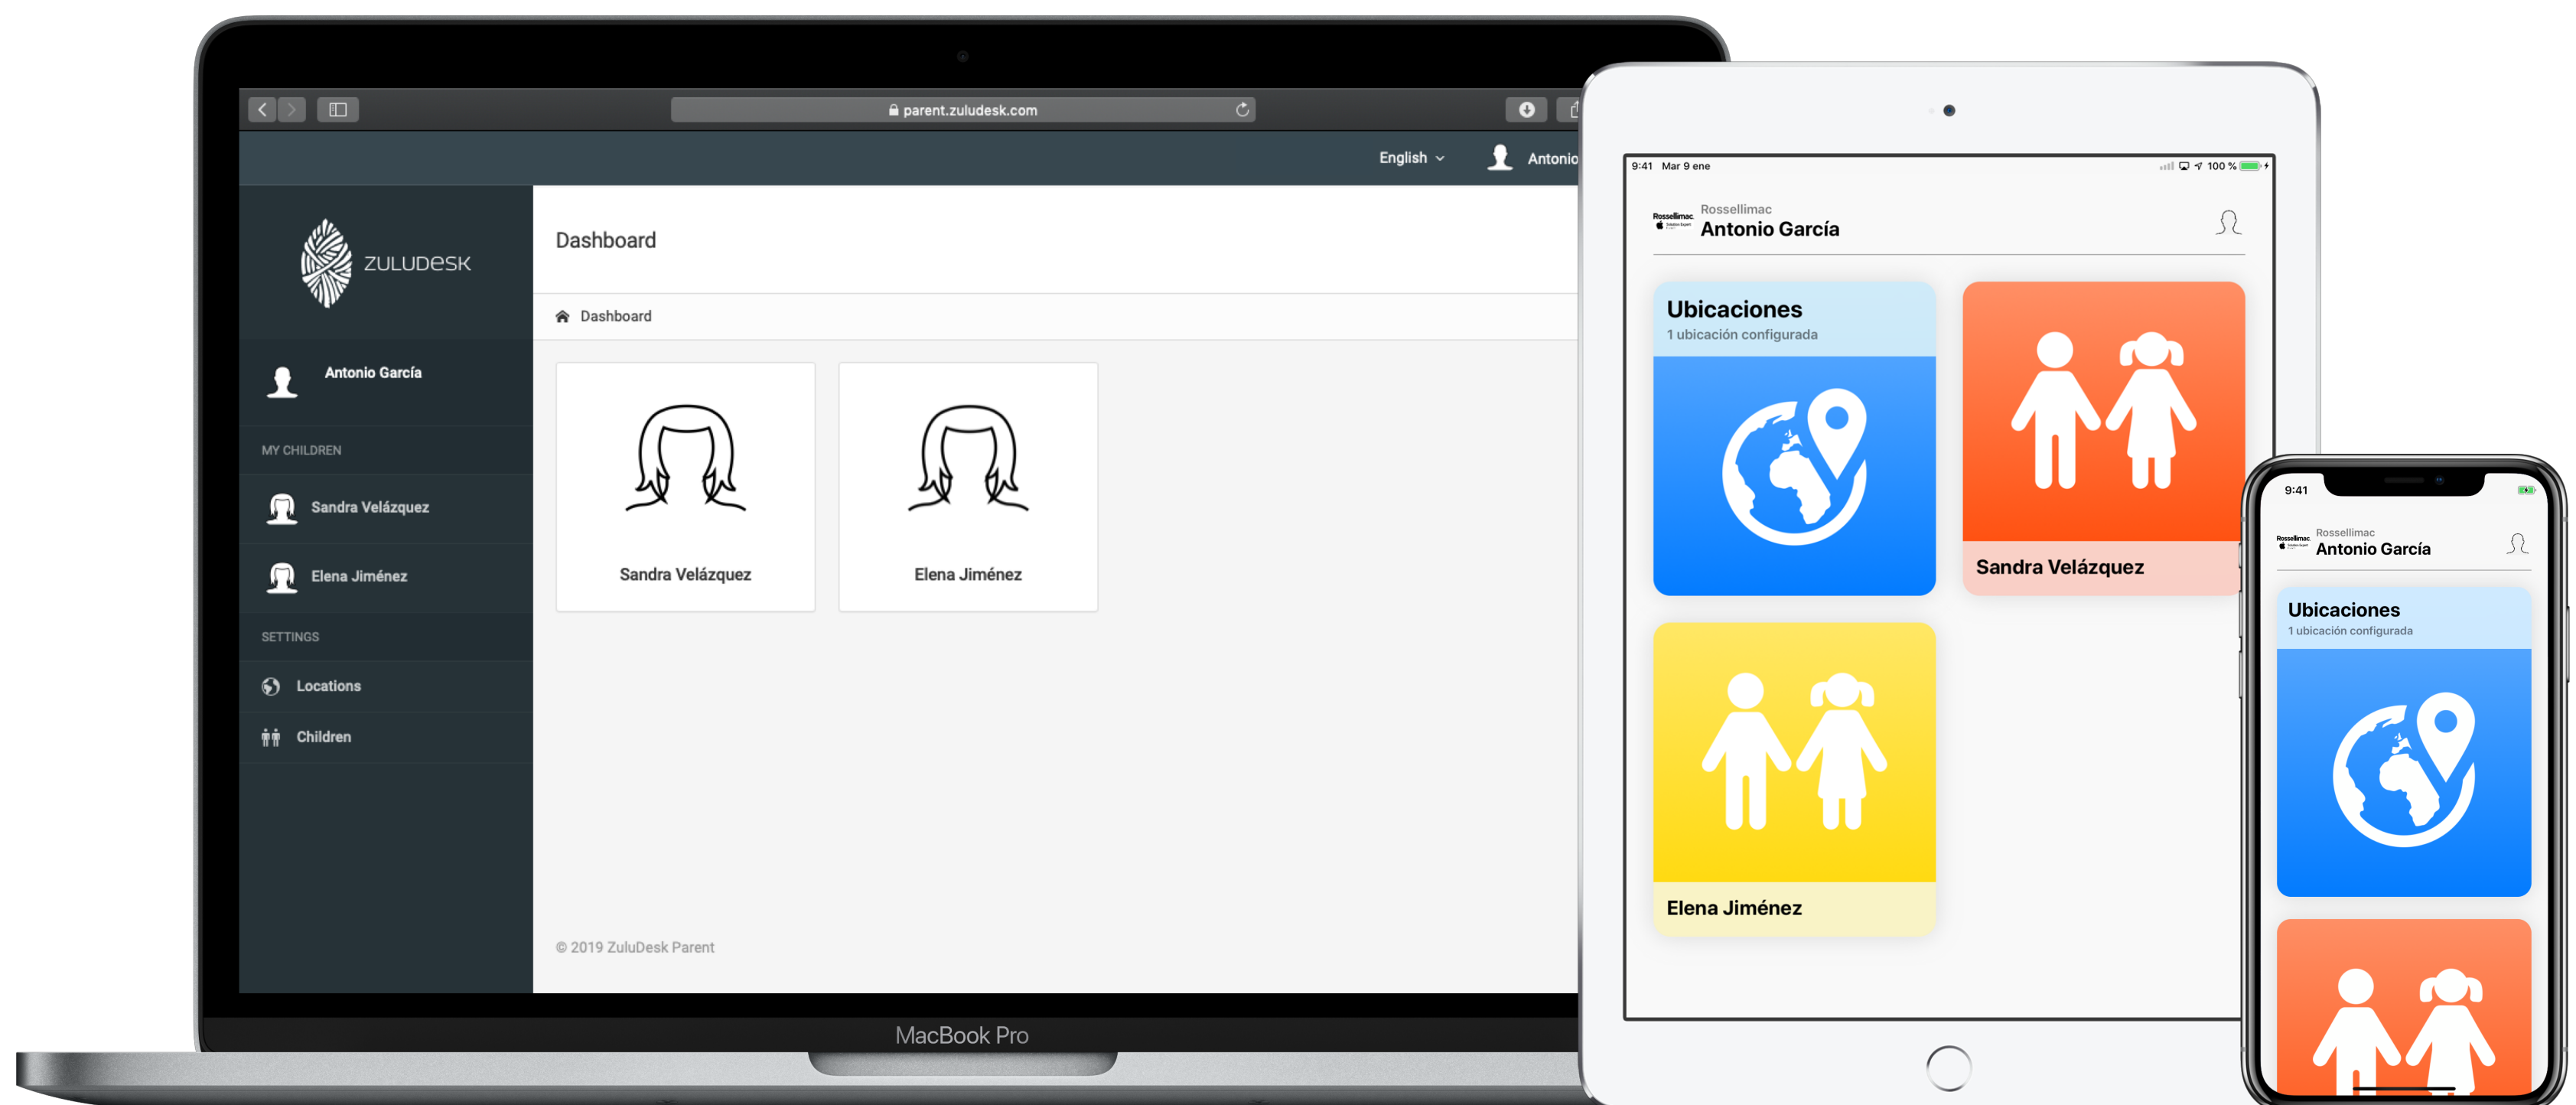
parent.zuludesk.com

English

Antonio

ZULUDESK

Antonio García

MY CHILDREN

Sandra Velázquez

Elena Jiménez

SETTINGS

Locations

Children

Dashboard

Dashboard

Sandra Velázquez

Elena Jiménez

© 2019 ZuluDesk Parent

MacBook Pro

9:41 Mar 9 ene

100 %

Rossellimac

Antonio García

Ubicaciones

1 ubicación configurada

Sandra Velázquez

Elena Jiménez

9:41

Rossellimac

Antonio García

Ubicaciones

1 ubicación configurada